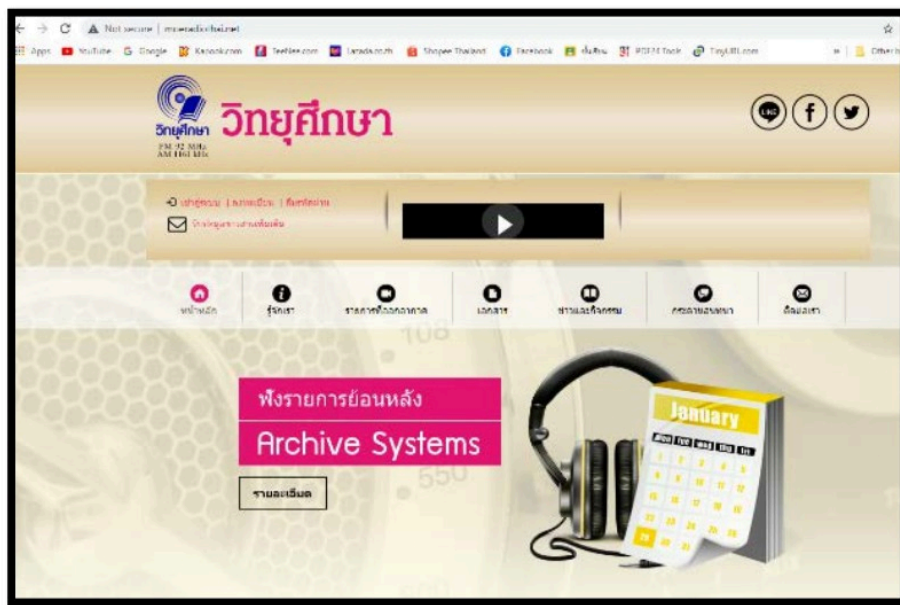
Not secure | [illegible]

Apps YouTube Google Kapook.com TeeNee.com Lazada.co.th Shopee Thailand Facebook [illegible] PDF24 Tools TinyURL.com Other b

วิทยุศึกษา FM 92 MHz AM 1161 kHz

วิทยุศึกษา

LINE f

เข้าสู่ระบบ | ลงทะเบียน | ลืมรหัสผ่าน

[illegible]

หน้าหลัก รู้จักเรา รายการที่ออกอากาศ เอกสาร ข่าวและกิจกรรม กระดานสนทนา ติดต่อเรา

108

ฟังรายการย้อนหลัง

Archive Systems

550

รายละเอียด

January